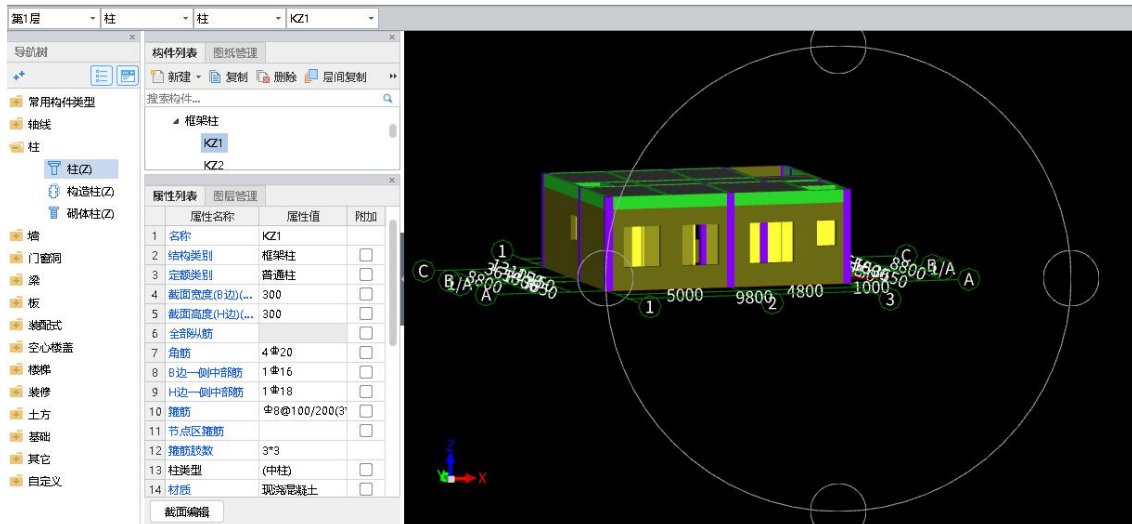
第1层 | 柱 | 柱 | KZ1

导航树

常用构件类型
轴线
柱
柱(Z)
构造柱(Z)
砌体柱(Z)
墙
门窗洞
梁
板
装配式
空心楼盖
楼梯
装修
土方
基础
其它
自定义

构件列表 | 图纸管理

新建 | 复制 | 删除 | 层间复制

搜索构件...

框架柱
KZ1
KZ2

属性列表 | 图层管理

| | 属性名称 | 属性值 | 附加 |
|---|---|---|---|
| 1 | 名称 | KZ1 | |
| 2 | 结构类别 | 框架柱 | ☐ |
| 3 | 定额类别 | 普通柱 | ☐ |
| 4 | 截面宽度(B边)(... | 300 | ☐ |
| 5 | 截面高度(H边)(... | 300 | ☐ |
| 6 | 全部纵筋 | | ☐ |
| 7 | 角筋 | 4⏀20 | ☐ |
| 8 | B边一侧中部筋 | 1⏀16 | ☐ |
| 9 | H边一侧中部筋 | 1⏀18 | ☐ |
| 10 | 箍筋 | ⏀8@100/200(3' | ☐ |
| 11 | 节点区箍筋 | | ☐ |
| 12 | 箍筋肢数 | 3*3 | |
| 13 | 柱类型 | (中柱) | ☐ |
| 14 | 材质 | 现浇混凝土 | ☐ |

截面编辑

1 C B/A A 1 5000 9800 2 4800 1000 3 C B/A A 8800

Z X